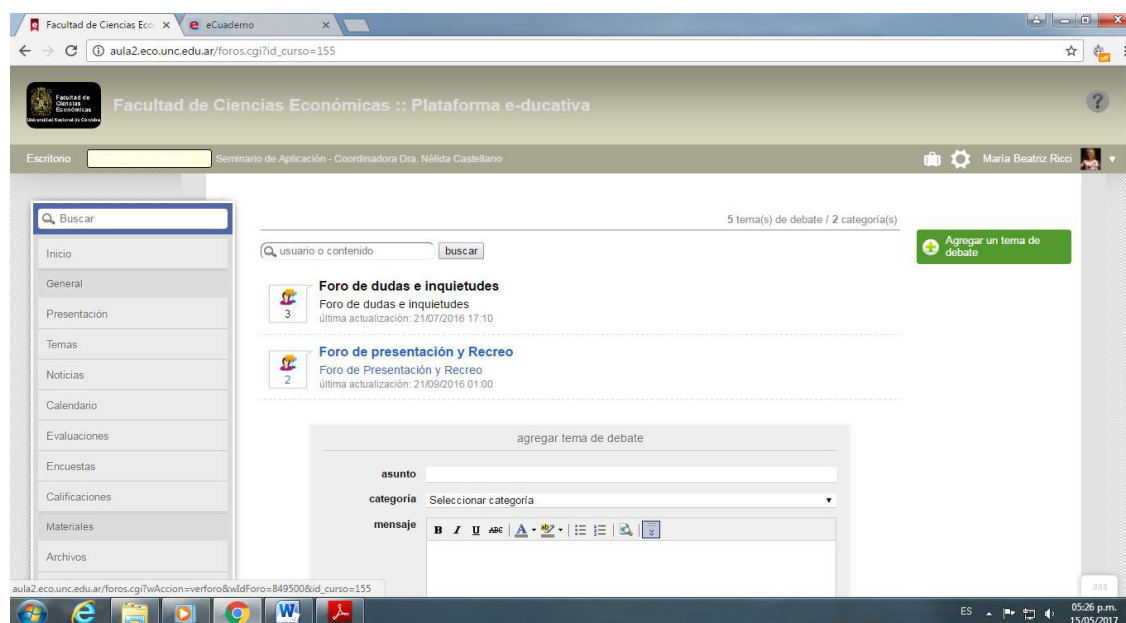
Facultad de Ciencias Eco ×
eCuaderno ×

aula2.eco.unc.edu.ar/foros.cgi?id_curso=155

Facultad de Ciencias Económicas Universidad Nacional de Córdoba

Facultad de Ciencias Económicas :: Plataforma e-ducativa

?

Escritorio

Seminario de Aplicación - Coordinadora Dra. Nélida Castellano

María Beatriz Ricci

Buscar

Inicio

General

Presentación

Temas

Noticias

Calendario

Evaluaciones

Encuestas

Calificaciones

Materiales

Archivos

5 tema(s) de debate / 2 categoría(s)

usuario o contenido

buscar

Agregar un tema de debate

Foro de dudas e inquietudes
3
Foro de dudas e inquietudes
última actualización: 21/07/2016 17:10

Foro de presentación y Recreo
2
Foro de Presentación y Recreo
última actualización: 21/09/2016 01:00

agregar tema de debate

asunto

categoría Seleccionar categoría

mensaje

B I U ABC

aula2.eco.unc.edu.ar/foros.cgi?wAccion=verforo&wIdForo=849500&id_curso=155

ES

05:26 p.m.
15/05/2017